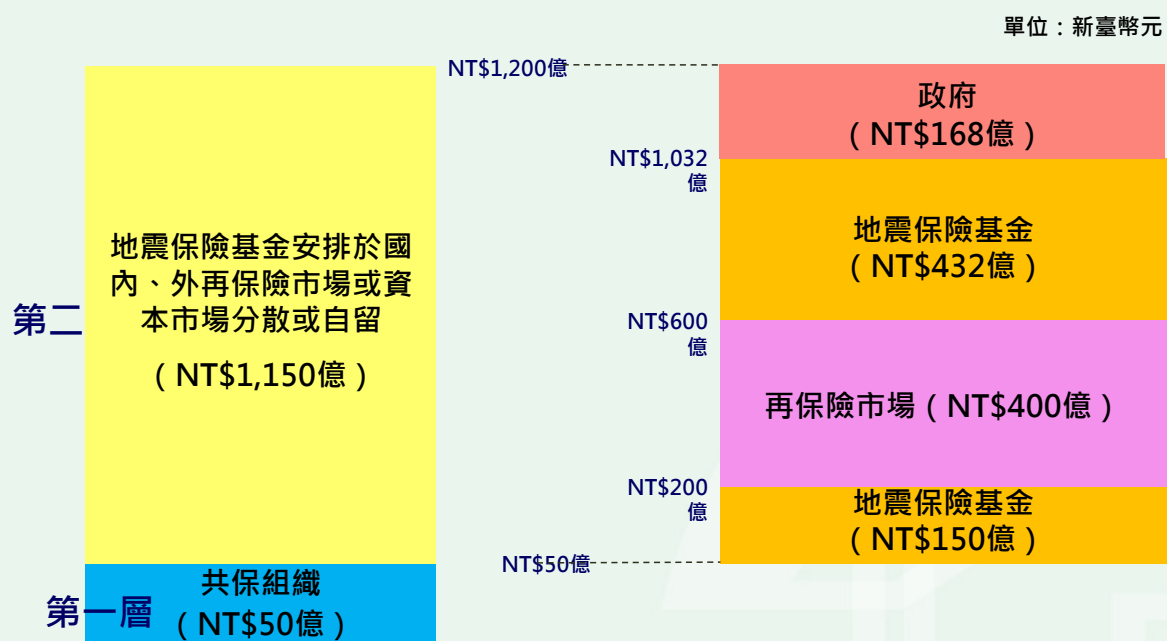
單位：新臺幣元

第二

地震保險基金安排於國內、外再保險市場或資本市場分散或自留

（NT$1,150億）

第一層

共保組織
（NT$50億）

NT$1,200億

NT$1,032億

NT$600億

NT$200億

NT$50億

政府
（NT$168億）

地震保險基金
（NT$432億）

再保險市場（NT$400億）

地震保險基金
（NT$150億）